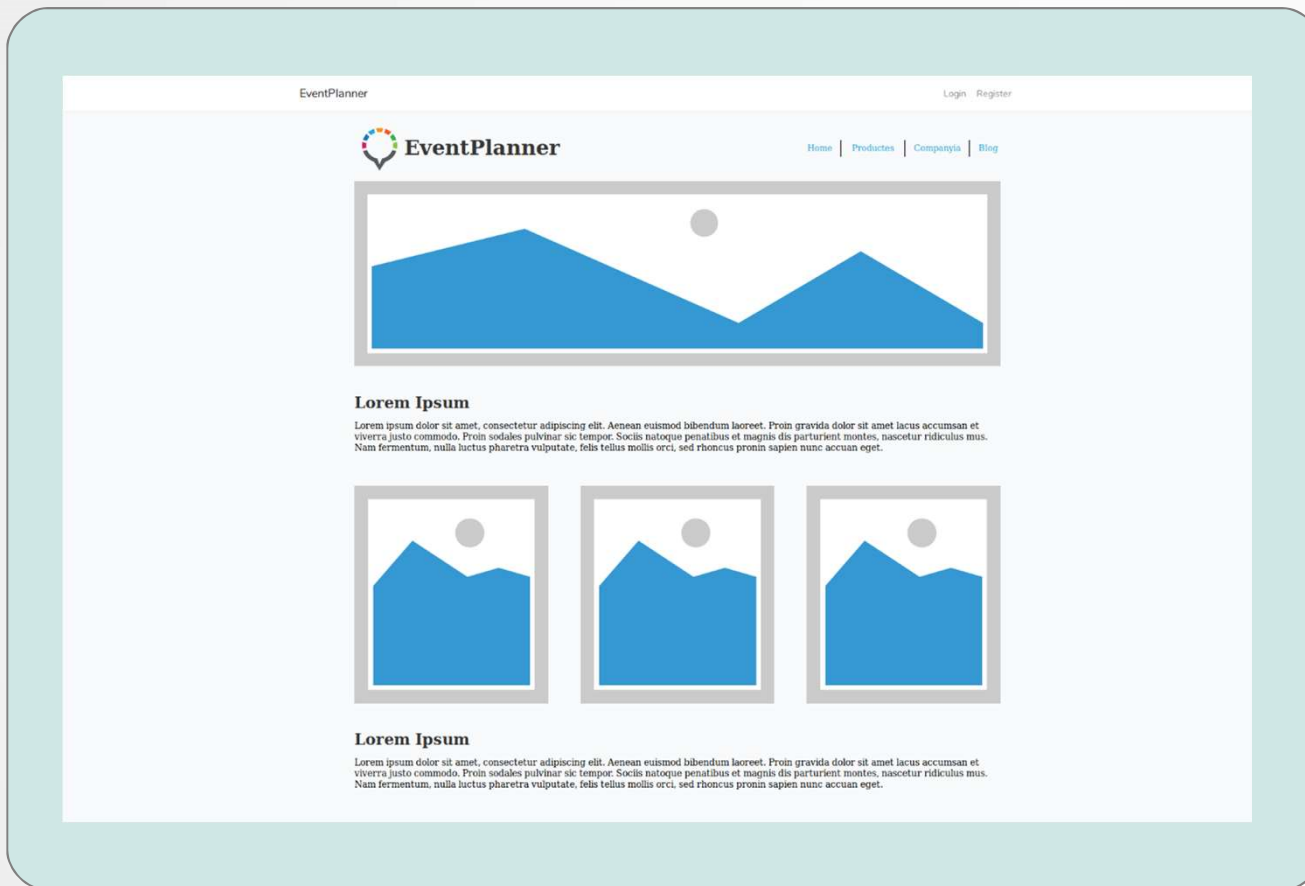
EventPlanner

Login Register

EventPlanner

Home | Productes | Companyia | Blog

Lorem Ipsum

Lorem ipsum dolor sit amet, consectetur adipiscing elit. Aenean euismod bibendum laoreet. Proin gravida dolor sit amet lacus accumsan et viverra justo commodo. Proin sodales pulvinar sic tempor. Sociis natoque penatibus et magnis dis parturient montes, nascetur ridiculus mus. Nam fermentum, nulla luctus pharetra vulputate, felis tellus mollis orci, sed rhoncus pronin sapien nunc accuan eget.

Lorem Ipsum

Lorem ipsum dolor sit amet, consectetur adipiscing elit. Aenean euismod bibendum laoreet. Proin gravida dolor sit amet lacus accumsan et viverra justo commodo. Proin sodales pulvinar sic tempor. Sociis natoque penatibus et magnis dis parturient montes, nascetur ridiculus mus. Nam fermentum, nulla luctus pharetra vulputate, felis tellus mollis orci, sed rhoncus pronin sapien nunc accuan eget.